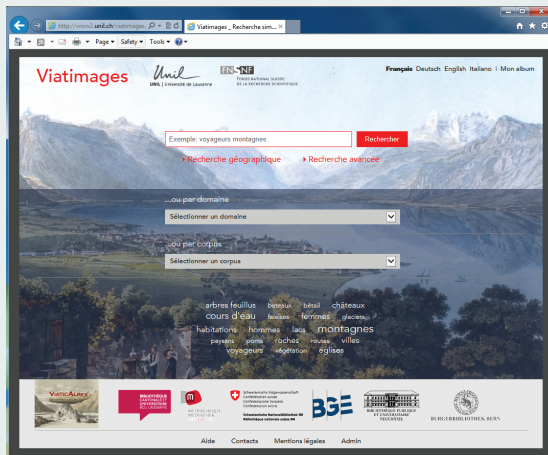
http://www2.unil.ch/viatimages
Viatimages _ Recherche sim...
Page ▾ Safety ▾ Tools ▾

Viatimages
Unil
UNIL | Université de Lausanne
FN SNF
FONDS NATIONAL SUISSE DE LA RECHERCHE SCIENTIFIQUE

Français Deutsch English Italiano | Mon album

Exemple: voyageurs montagnes
Rechercher
Recherche géographique
Recherche avancée

...ou par domaine
Sélectionner un domaine

...ou par corpus
Sélectionner un corpus

arbres feuillus bateaux bétail châteaux cours d'eau falaises femmes glaciers habitations hommes lacs montagnes paysans ponts roches routes villes voyageurs végétation églises

ViaticAlpes
BIBLIOTHÈQUE CANTONALE ET UNIVERSITAIRE BCU LAUSANNE
Schweizerische Eidgenossenschaft Confédération suisse Confederazione Svizzera Confederaziun svizra
Schweizerische Nationalbibliothek NB Bibliothèque nationale suisse BN
BGE
BIBLIOTHÈQUE PUBLIQUE ET UNIVERSITAIRE NEUCHÂTEL
BURGERBIBLIOTHEK BERN

Aide Contacts Mentions légales Admin